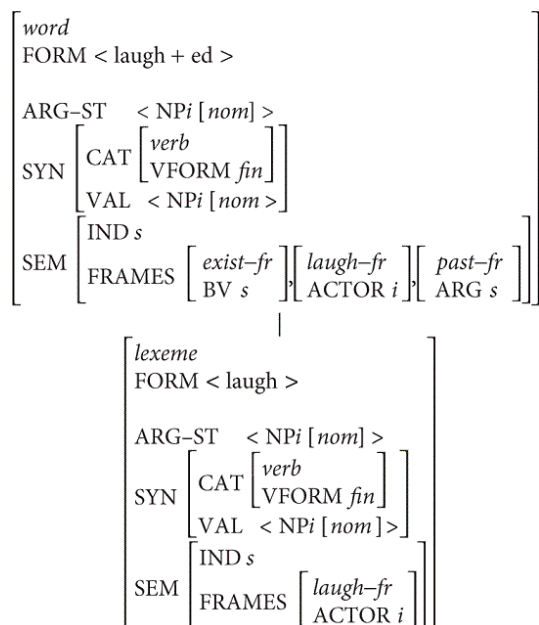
*word*
FORM < laugh + ed >

ARG–ST < NP*i* [*nom*] >

SYN $\begin{bmatrix} \text{CAT} \begin{bmatrix} \textit{verb} \\ \text{VFORM } \textit{fin} \end{bmatrix} \\ \text{VAL} < \text{NP}\textit{i} \, [\textit{nom} > \end{bmatrix}$

SEM $\begin{bmatrix} \text{IND } \textit{s} \\ \text{FRAMES} \begin{bmatrix} \textit{exist–fr} \\ \text{BV } \textit{s} \end{bmatrix}, \begin{bmatrix} \textit{laugh–fr} \\ \text{ACTOR } \textit{i} \end{bmatrix}, \begin{bmatrix} \textit{past–fr} \\ \text{ARG } \textit{s} \end{bmatrix} \end{bmatrix}$

*lexeme*
FORM < laugh >

ARG–ST < NP*i* [*nom*] >

SYN $\begin{bmatrix} \text{CAT} \begin{bmatrix} \textit{verb} \\ \text{VFORM } \textit{fin} \end{bmatrix} \\ \text{VAL} < \text{NP}\textit{i} \, [\textit{nom}] > \end{bmatrix}$

SEM $\begin{bmatrix} \text{IND } \textit{s} \\ \text{FRAMES} \begin{bmatrix} \textit{laugh–fr} \\ \text{ACTOR } \textit{i} \end{bmatrix} \end{bmatrix}$